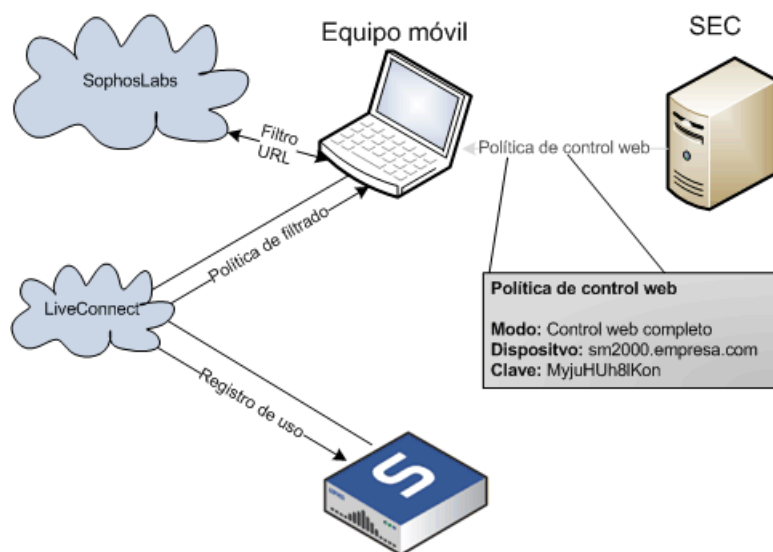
Equipo móvil

SEC

SophosLabs

Filtro URL

Política de control web

Política de filtrado

LiveConnect

Registro de uso

Política de control web

Modo: Control web completo
Dispositvo: sm2000.empresa.com
Clave: MyjuHUh8lKon